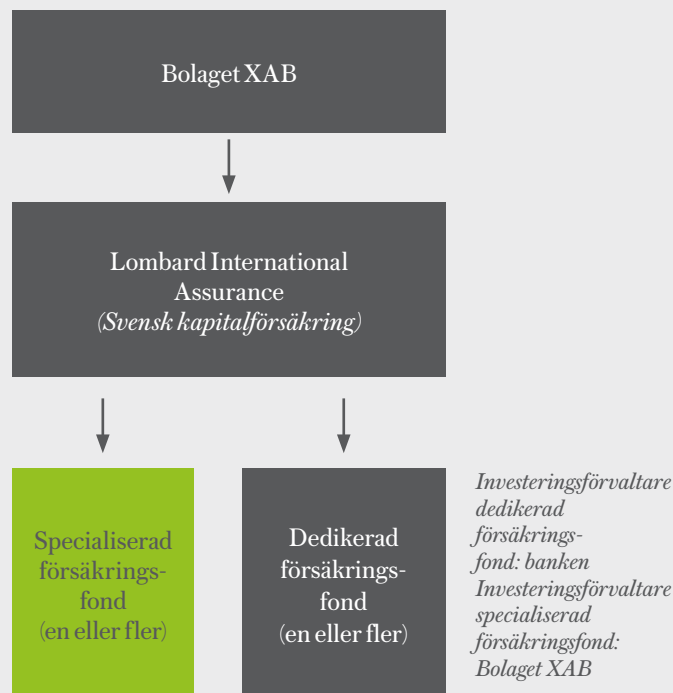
Bolaget XAB

Lombard International Assurance
*(Svensk kapitalförsäkring)*

Specialiserad försäkringsfond (en eller fler)

Dedikerad försäkringsfond (en eller fler)

*Investeringsförvaltare dedikerad försäkringsfond: banken*
*Investeringsförvaltare specialiserad försäkringsfond: Bolaget XAB*